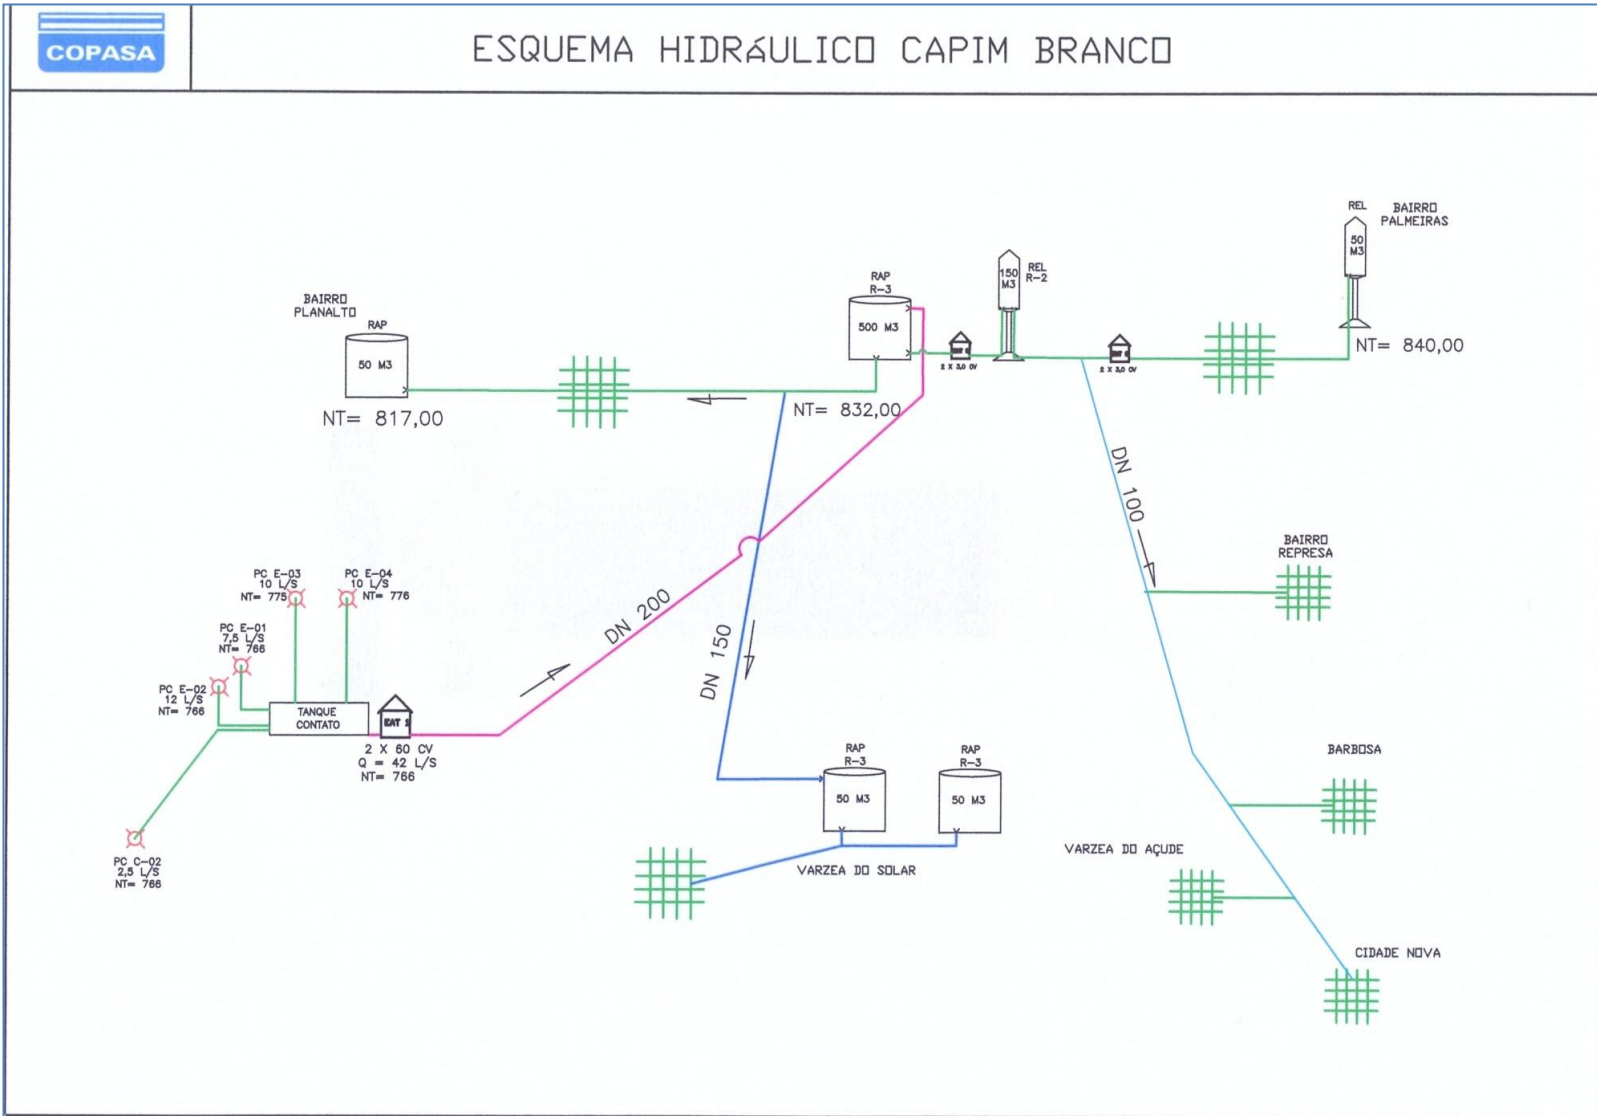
COPASA

ESQUEMA HIDRÁULICO CAPIM BRANCO

REL
BAIRRO PALMEIRAS
50 M3
NT= 840,00

RAP
R-3
500 M3
NT= 832,00

150 M3
REL R-2

2 X 3,0 CV

2 X 3,0 CV

BAIRRO PLANALTO
RAP
50 M3
NT= 817,00

DN 100

BAIRRO REPRESA

DN 200

DN 150

PC E-03
10 L/S
NT= 775

PC E-04
10 L/S
NT= 776

PC E-01
7,5 L/S
NT= 766

PC E-02
12 L/S
NT= 766

TANQUE CONTATO

EAT 1
2 X 60 CV
Q = 42 L/S
NT= 766

PC C-02
2,5 L/S
NT= 766

RAP
R-3
50 M3

RAP
R-3
50 M3

VARZEA DO SOLAR

BARBOSA

VARZEA DO AÇUDE

CIDADE NOVA